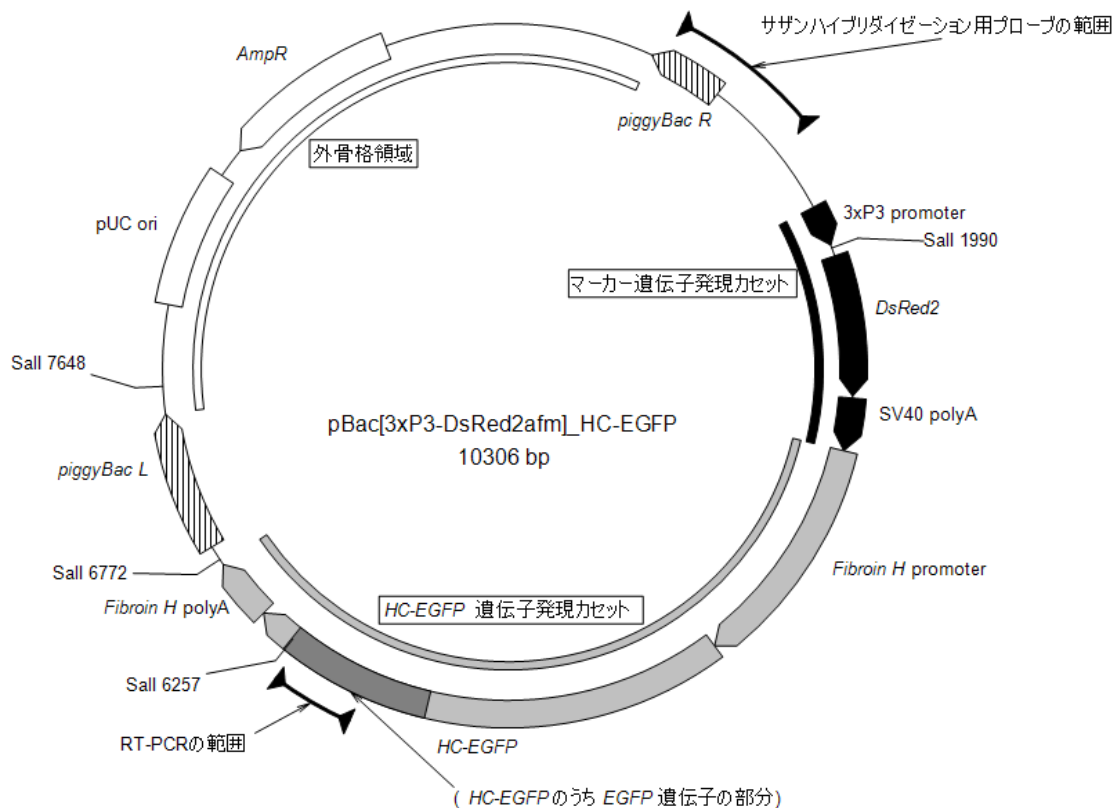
サザンハイブリダイゼーション用プローブの範囲

AmpR

piggyBac R

外骨格領域

3xP3 promoter

SalI 1990

pUC ori

マーカー遺伝子発現カセット

DsRed2

SalI 7648

pBac[3xP3-DsRed2afm]_HC-EGFP
10306 bp

SV40 polyA

piggyBac L

Fibroin H promoter

SalI 6772

Fibroin H polyA

HC-EGFP 遺伝子発現カセット

SalI 6257

HC-EGFP

RT-PCRの範囲

( HC-EGFPのうち EGFP 遺伝子の部分)